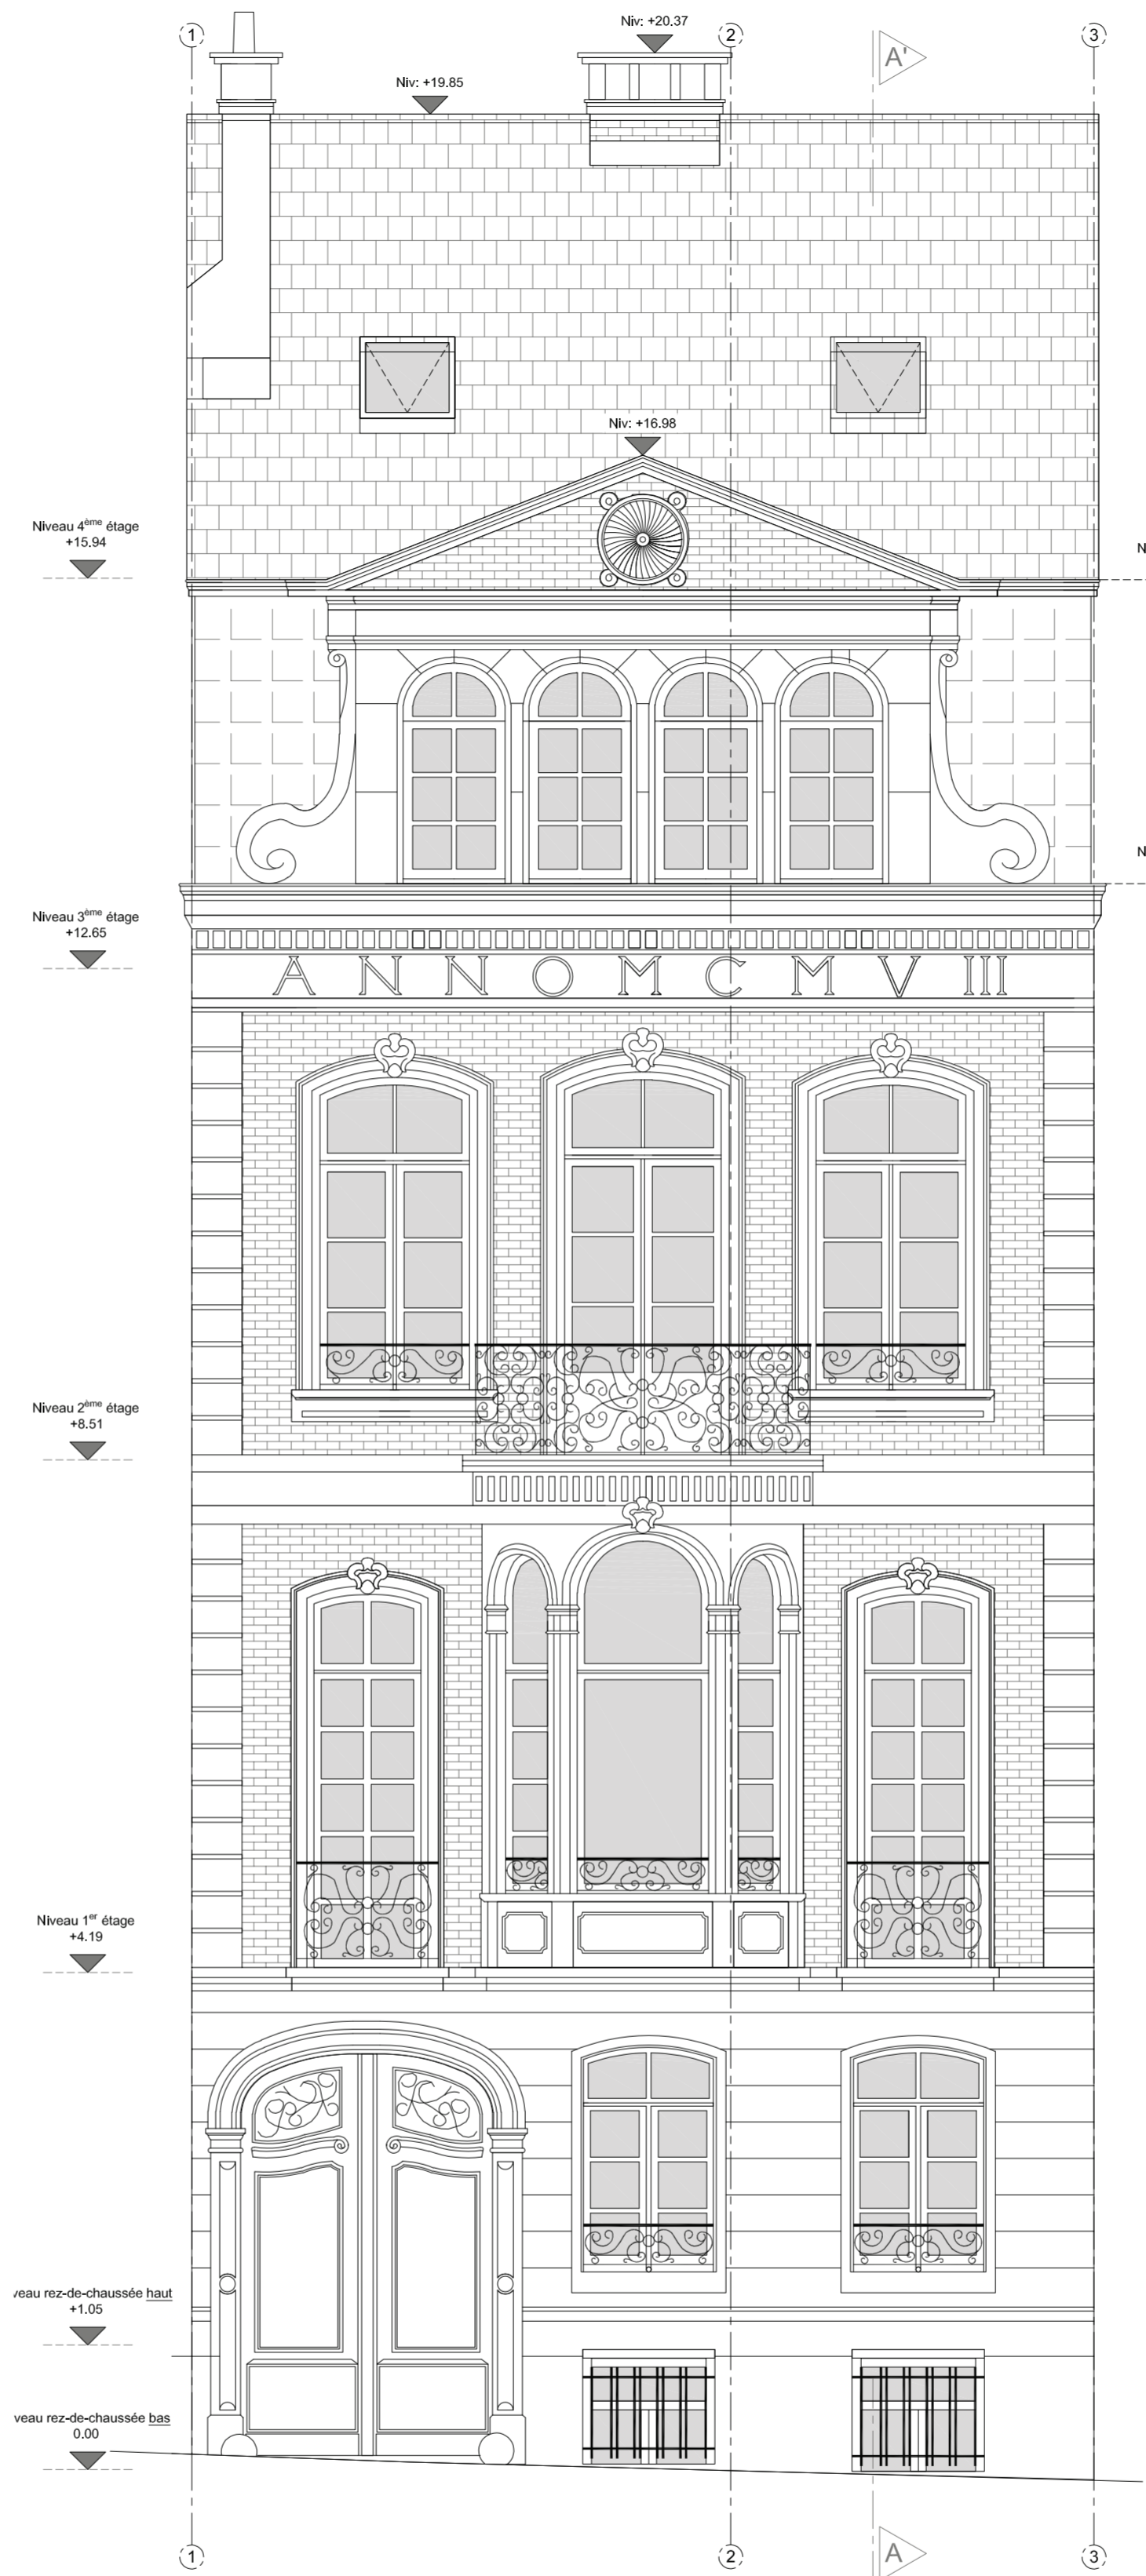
1

Niv: +20.37

2

3

A'

Niv: +19.85

Niv: +16.98

Niveau 4$^{ème}$ étage
+15.94

N

N

Niveau 3$^{ème}$ étage
+12.65

A N N O M C M V III

Niveau 2$^{ème}$ étage
+8.51

Niveau 1$^{er}$ étage
+4.19

veau rez-de-chaussée haut
+1.05

veau rez-de-chaussée bas
0.00

1

2

A

3